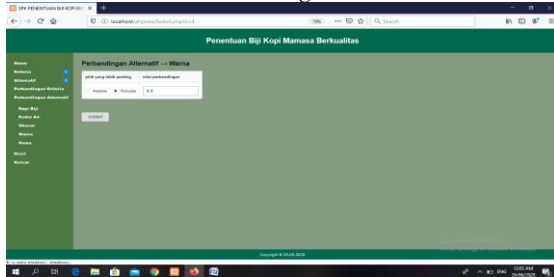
SPK PENENTUAN BIJI KOPI M... ×
localhost/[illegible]
Search
Penentuan Biji Kopi Mamasa Berkualitas
Home
Kriteria
Alternatif
Perbandingan Kriteria
Perbandingan Alternatif
Biji
Kadar Air
Warna
Aroma
Rasa
Hasil
Keluar
Perbandingan Alternatif → Warna
pilih yang lebih penting
nilai perbandingan
Arabika
Robusta
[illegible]
Submit
Copyright © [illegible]
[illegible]
12:00 AM
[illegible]